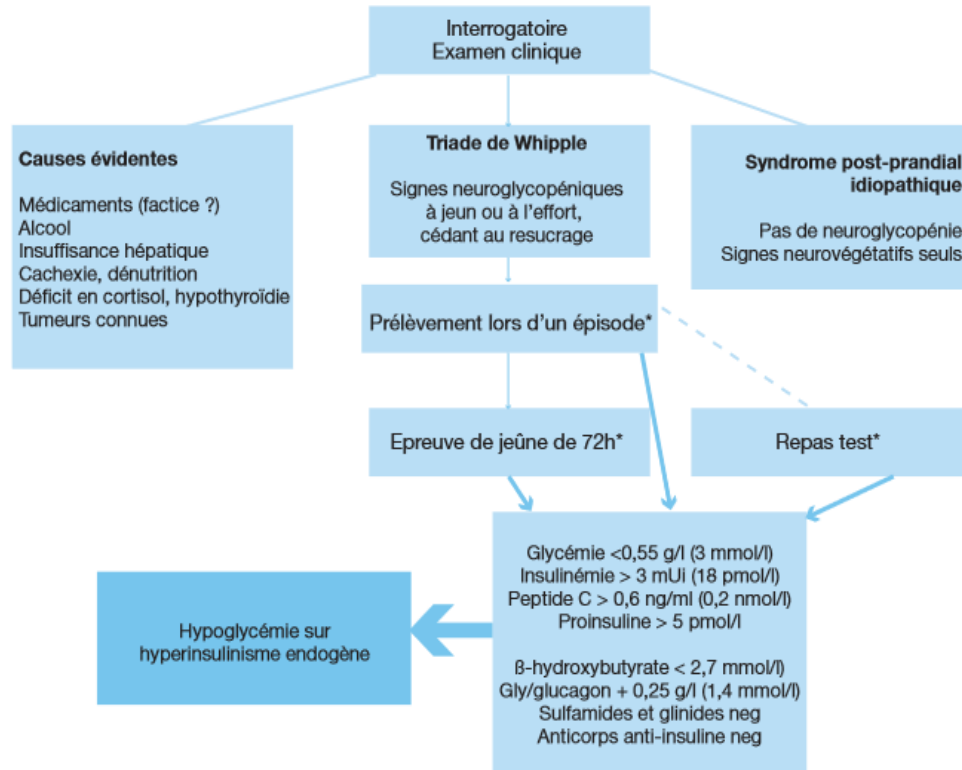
Interrogatoire
Examen clinique

Causes évidentes

Médicaments (factice ?)
Alcool
Insuffisance hépatique
Cachexie, dénutrition
Déficit en cortisol, hypothyroïdie
Tumeurs connues

Triade de Whipple

Signes neuroglycopéniques à jeun ou à l'effort, cédant au resucrage

Syndrome post-prandial idiopathique

Pas de neuroglycopénie
Signes neurovégétatifs seuls

Prélèvement lors d'un épisode*

Epreuve de jeûne de 72h*

Repas test*

Glycémie <0,55 g/l (3 mmol/l)
Insulinémie > 3 mUi (18 pmol/l)
Peptide C > 0,6 ng/ml (0,2 nmol/l)
Proinsuline > 5 pmol/l

ß-hydroxybutyrate < 2,7 mmol/l)
Gly/glucagon + 0,25 g/l (1,4 mmol/l)
Sulfamides et glinides neg
Anticorps anti-insuline neg

Hypoglycémie sur hyperinsulinisme endogène